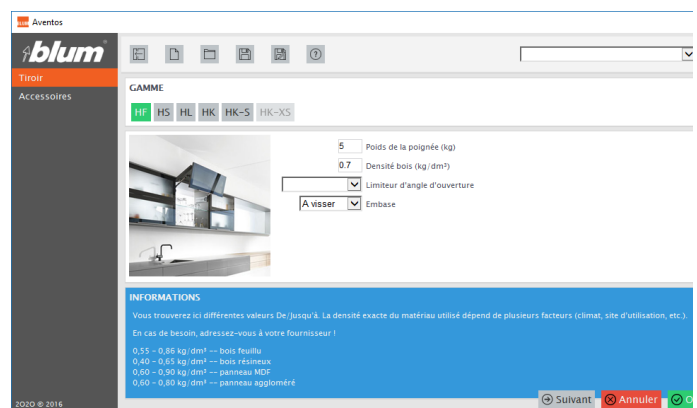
Aventos

blum

Tiroir
Accessoires

GAMME

HF HS HL HK HK-S HK-XS

5 Poids de la poignée (kg)
0.7 Densité bois (kg/dm³)
Limiteur d'angle d'ouverture
A visser Embase

INFORMATIONS

Vous trouverez ici différentes valeurs De/Jusqu'à. La densité exacte du matériau utilisé dépend de plusieurs facteurs (climat, site d'utilisation, etc.).

En cas de besoin, adressez-vous à votre fournisseur !

0,55 - 0,86 kg/dm³ -- bois feuillu
0,40 - 0,65 kg/dm³ -- bois résineux
0,60 - 0,90 kg/dm³ -- panneau MDF
0,60 - 0,80 kg/dm³ -- panneau aggloméré

2020 © 2016

Suivant Annuler O